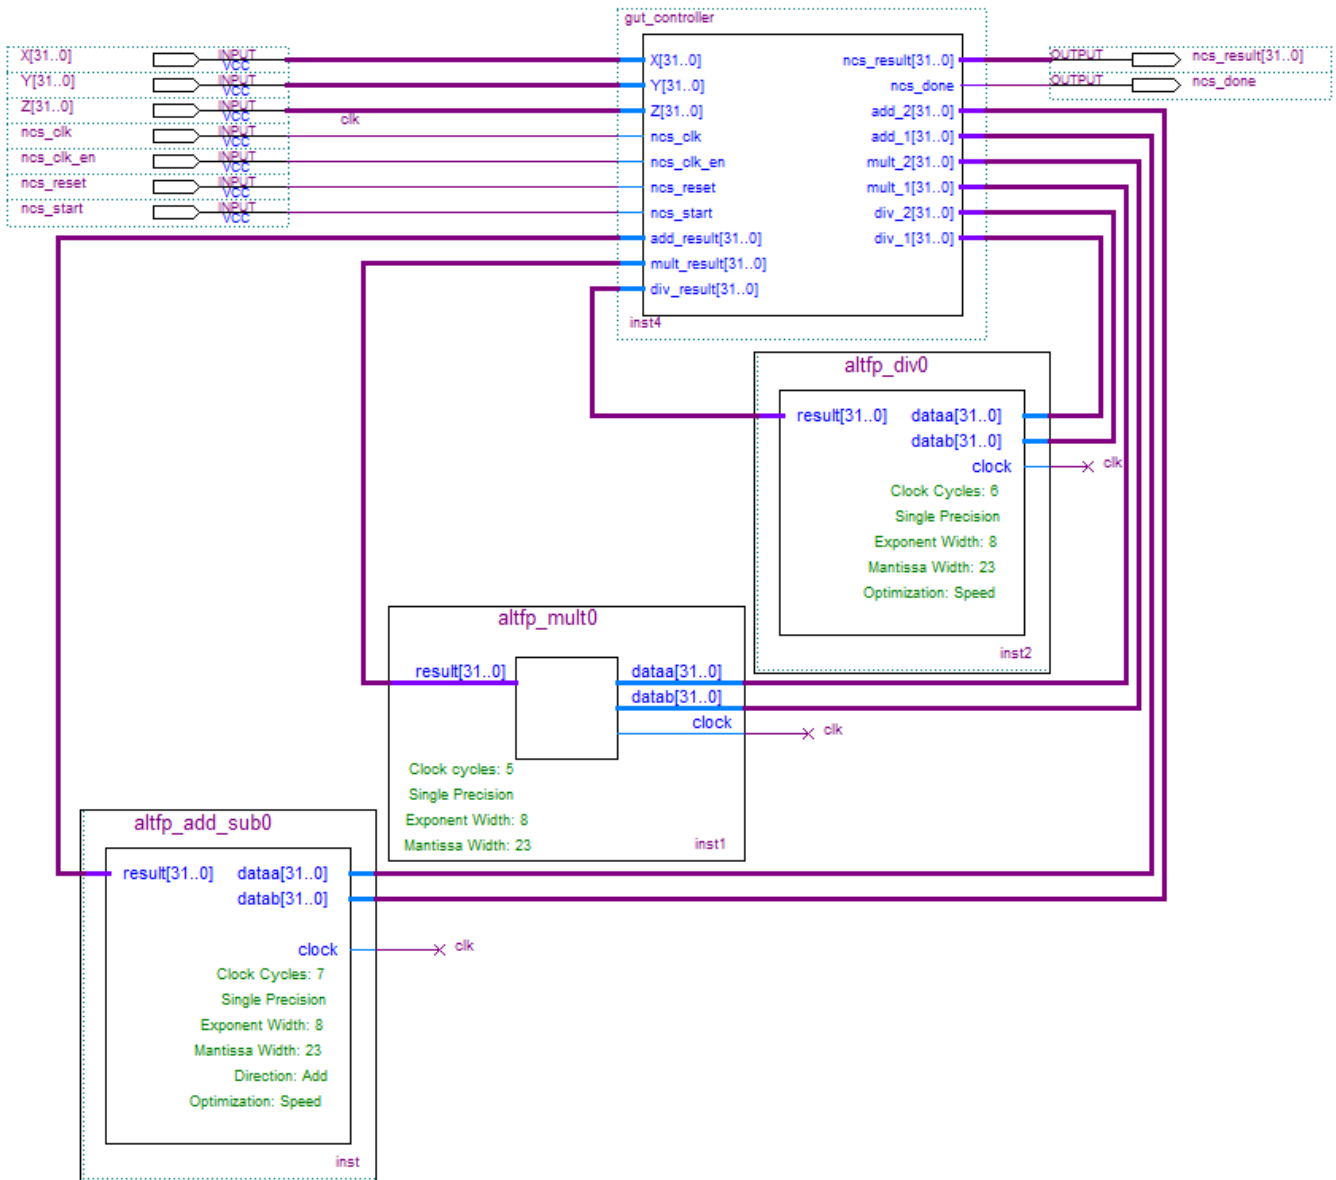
gut_controller

X[31..0] INPUT VCC
Y[31..0] INPUT VCC
Z[31..0] INPUT VCC
ncs_clk INPUT VCC
ncs_clk_en INPUT VCC
ncs_reset INPUT VCC
ncs_start INPUT VCC

clk

X[31..0]
Y[31..0]
Z[31..0]
ncs_clk
ncs_clk_en
ncs_reset
ncs_start
add_result[31..0]
mult_result[31..0]
div_result[31..0]

ncs_result[31..0]
ncs_done
add_2[31..0]
add_1[31..0]
mult_2[31..0]
mult_1[31..0]
div_2[31..0]
div_1[31..0]

inst4

OUTPUT ncs_result[31..0]
OUTPUT ncs_done

altfp_div0
result[31..0]
dataa[31..0]
datab[31..0]
clock
clk
Clock Cycles: 6
Single Precision
Exponent Width: 8
Mantissa Width: 23
Optimization: Speed
inst2

altfp_mult0
result[31..0]
dataa[31..0]
datab[31..0]
clock
clk
Clock cycles: 5
Single Precision
Exponent Width: 8
Mantissa Width: 23
inst1

altfp_add_sub0
result[31..0]
dataa[31..0]
datab[31..0]
clock
clk
Clock Cycles: 7
Single Precision
Exponent Width: 8
Mantissa Width: 23
Direction: Add
Optimization: Speed
inst